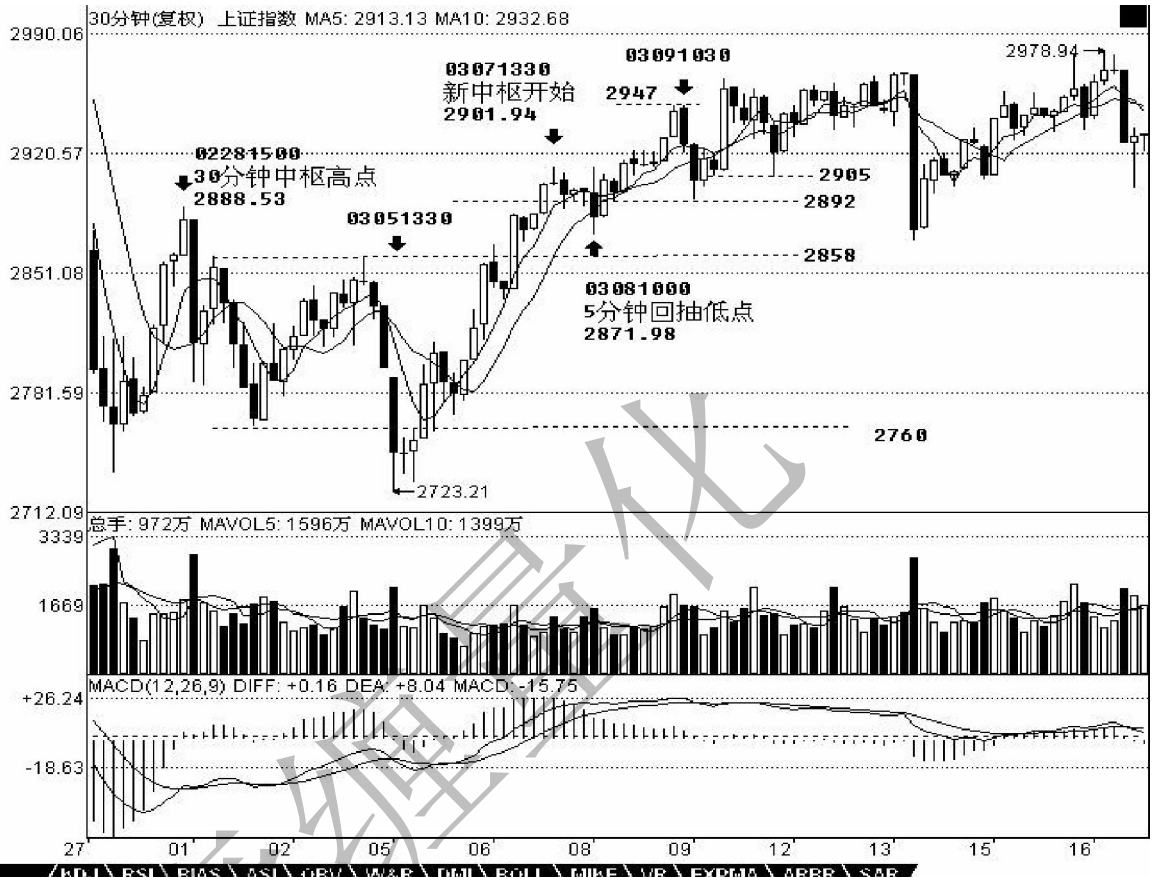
30分钟(复权) 上证指数 MA5: 2913.13 MA10: 2932.68

2990.06
2920.57
2851.08
2781.59
2712.09

02281500
30分钟中枢高点
2888.53

03051330

03071330
新中枢开始
2901.94

03091030
2947

2978.94

2905
2892
2858

03081000
5分钟回抽低点
2871.98

2760

2723.21

总手: 972万 MAVOL5: 1596万 MAVOL10: 1399万
3339
1669

MACD(12,26,9) DIFF: +0.16 DEA: +8.04 MACD: -15.75
+26.24
-18.63

27 01 02 05 06 08 09 12 13 15 16

KDJ RSI BIAS ASI OBV W&R DMI BOLL MIKE VR EXPMA ARBR SAR